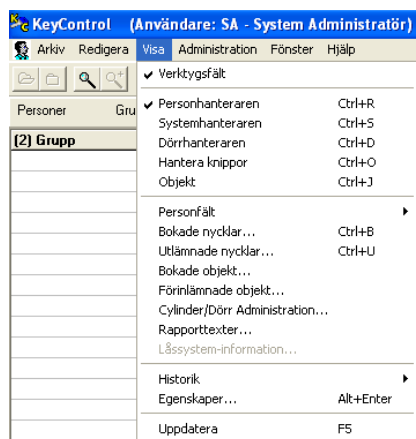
KeyControl (Användare: SA - System Administratör)

Arkiv Redigera Visa Administration Fönster Hjälp

Personer Gru

(2) Grupp

✔ Verktygsfält

✔ Personhanteraren Ctrl+R
Systemhanteraren Ctrl+S
Dörrhanteraren Ctrl+D
Hantera knippor Ctrl+O
Objekt Ctrl+J

Personfält
Bokade nycklar... Ctrl+B
Utlämnade nycklar... Ctrl+U
Bokade objekt...
Förinlämnade objekt...
Cylinder/Dörr Administration...
Rapporttexter...
Låssystem-information...

Historik
Egenskaper... Alt+Enter

Uppdatera F5